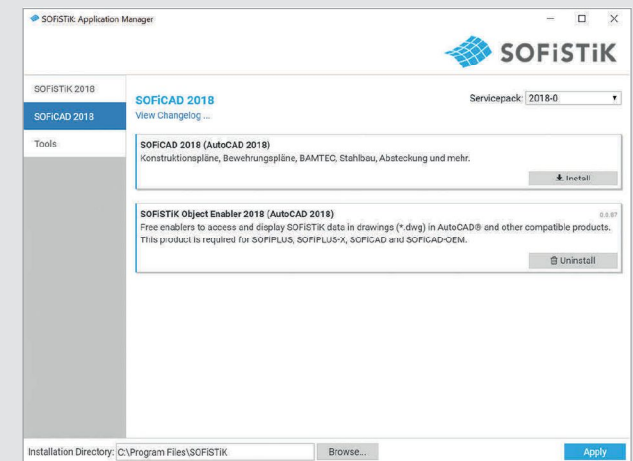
SOFiSTiK Application Manager

SOFiSTiK

SOFiSTiK 2018

SOFiCAD 2018

Tools

SOFiCAD 2018

View Changelog ...

Servicepack: 2018-0

SOFiCAD 2018 (AutoCAD 2018)

Konstruktionspläne, Bewehrungspläne, BAMTEC, Stahlbau, Absteckung und mehr.

Install

SOFiSTiK Object Enabler 2018 (AutoCAD 2018)

0.0.87

Free enablers to access and display SOFiSTiK data in drawings (*.dwg) in AutoCAD® and other compatible products. This product is required for SOFiPLUS, SOFiPLUS-X, SOFiCAD and SOFiCAD-OEM.

Uninstall

Installation Directory: C:\Program Files\SOFiSTiK

Browse...

Apply